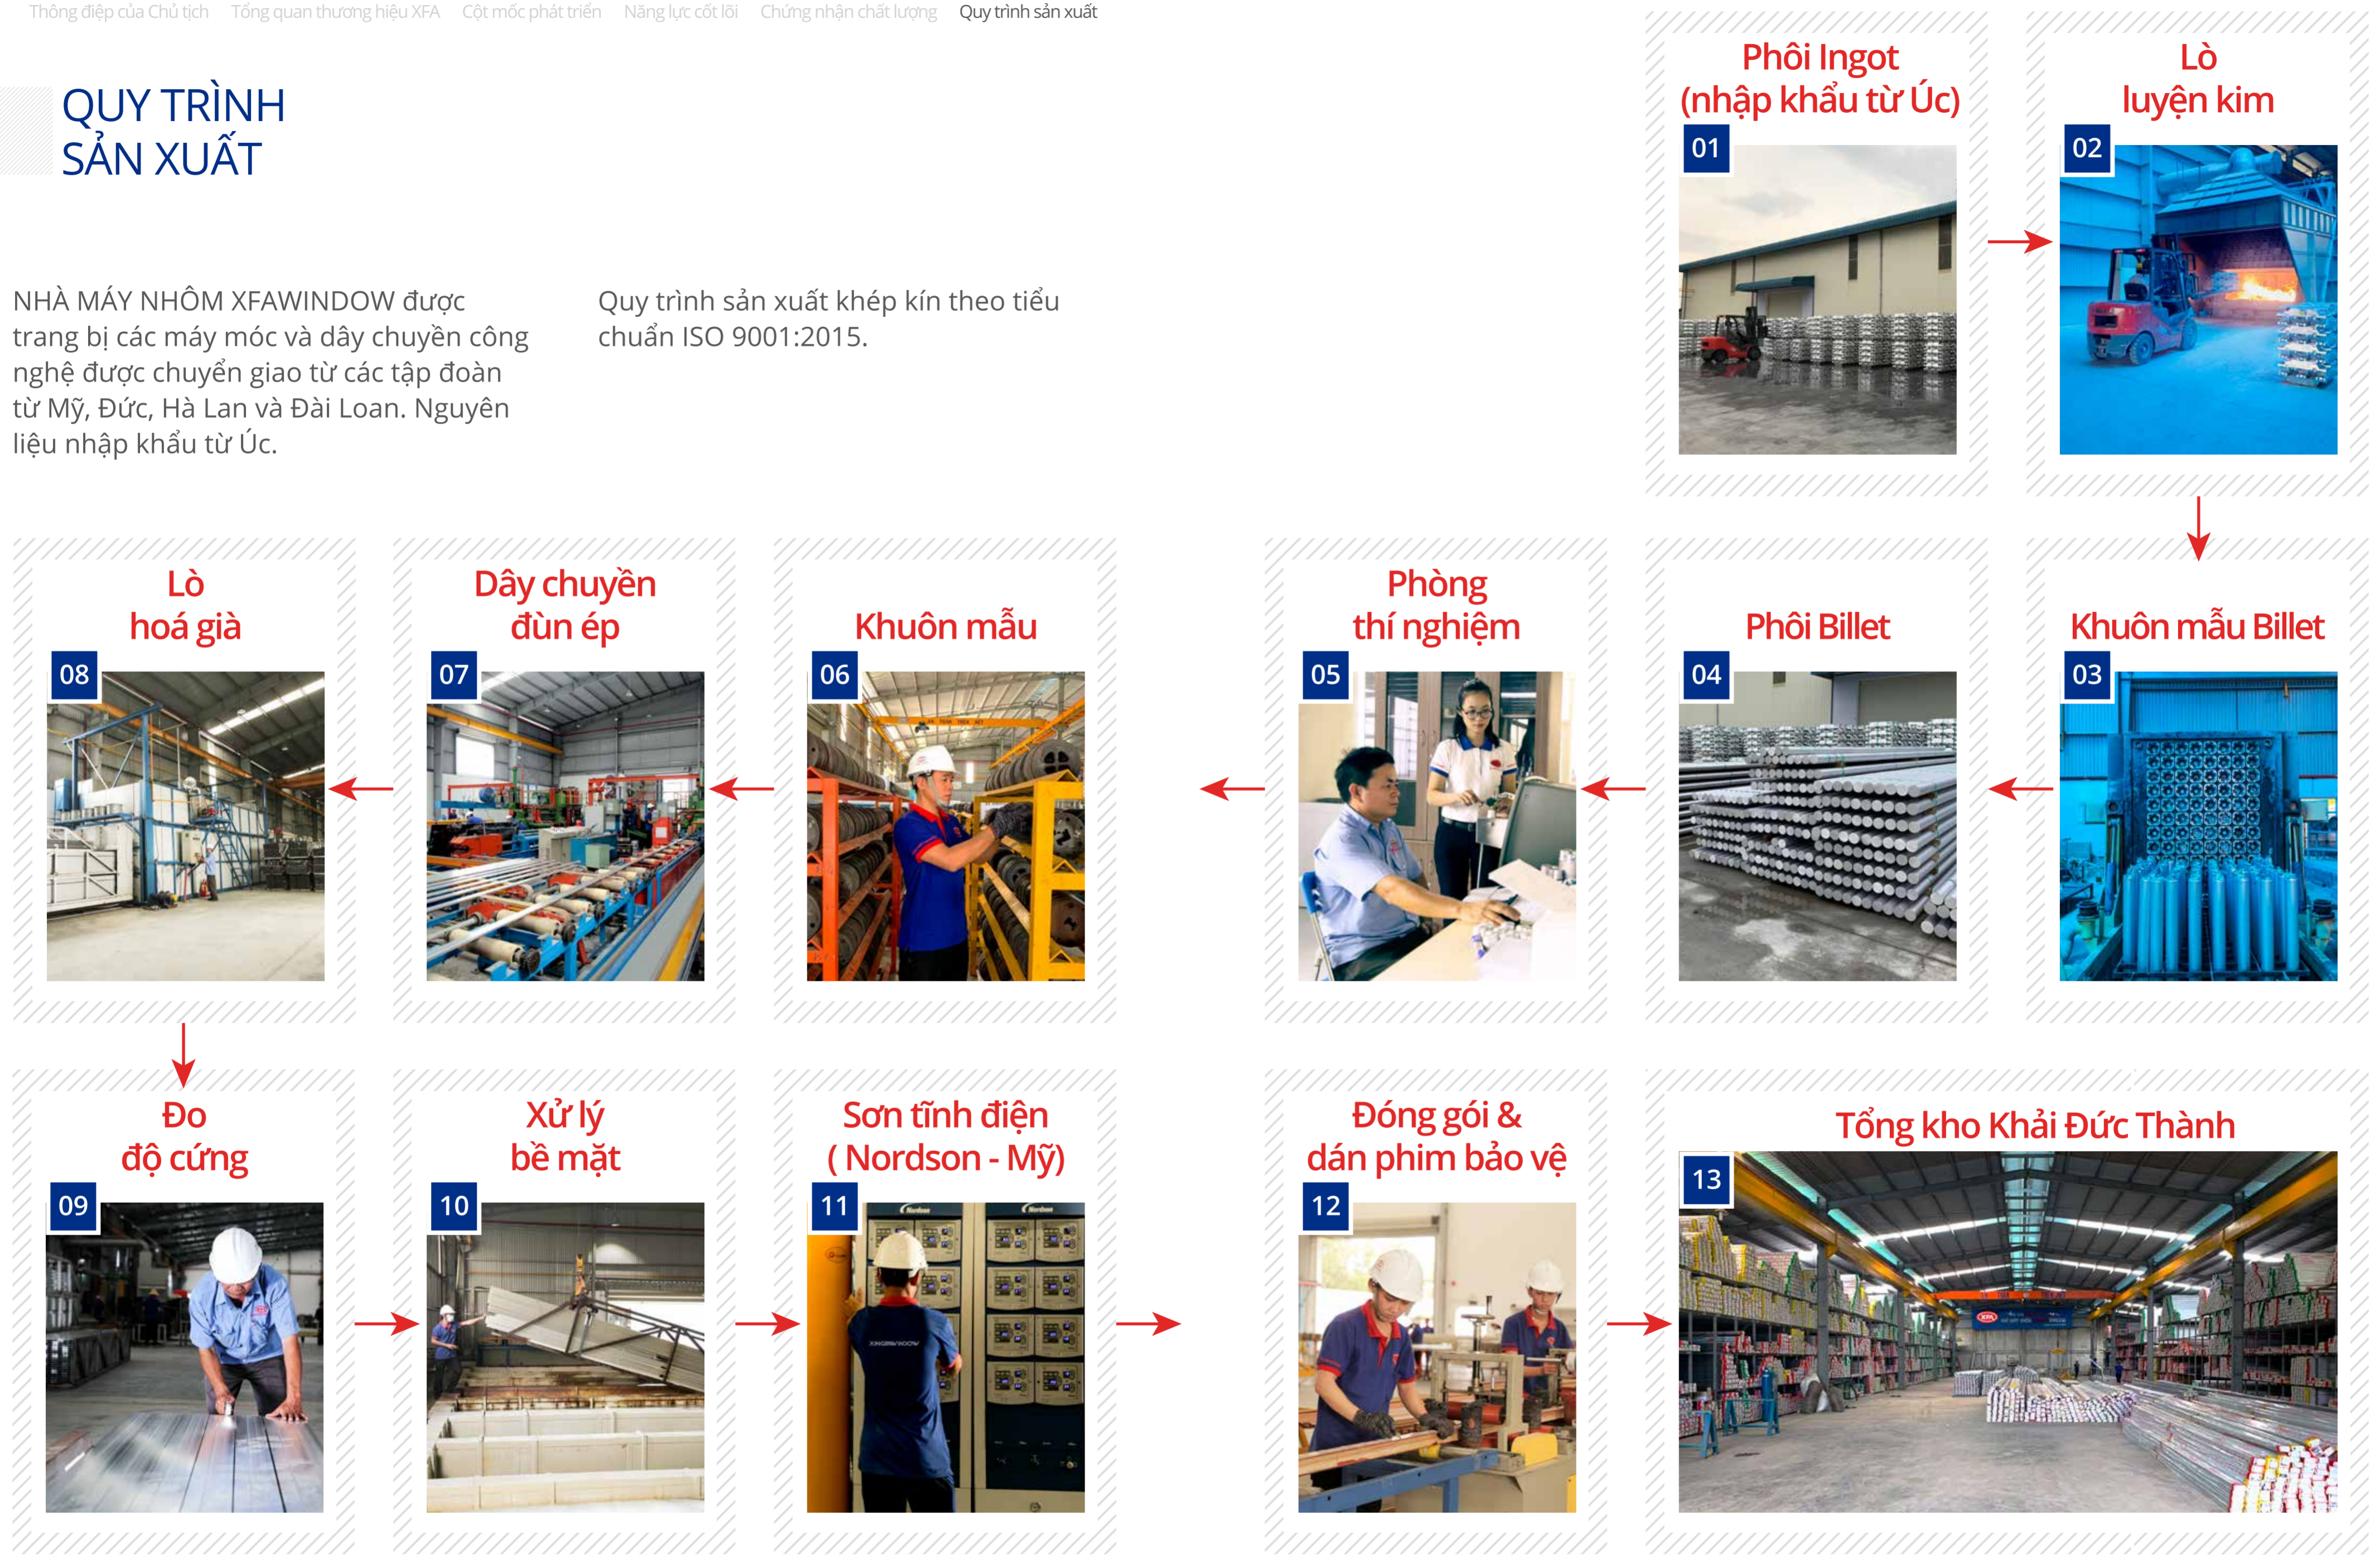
Thông điệp của Chủ tịch   Tổng quan thương hiệu XFA   Cột mốc phát triển   Năng lực cốt lõi   Chứng nhận chất lượng   Quy trình sản xuất

QUY TRÌNH SẢN XUẤT

NHÀ MÁY NHÔM XFAWINDOW được trang bị các máy móc và dây chuyền công nghệ được chuyển giao từ các tập đoàn từ Mỹ, Đức, Hà Lan và Đài Loan. Nguyên liệu nhập khẩu từ Úc.

Quy trình sản xuất khép kín theo tiểu chuẩn ISO 9001:2015.

Phôi Ingot (nhập khẩu từ Úc)
01

Lò luyện kim
02

Khuôn mẫu Billet
03

Phôi Billet
04

Phòng thí nghiệm
05

Khuôn mẫu
06

Dây chuyền đùn ép
07

Lò hoá già
08

Đo độ cứng
09

Xử lý bề mặt
10

Sơn tĩnh điện ( Nordson - Mỹ)
11

Đóng gói & dán phim bảo vệ
12

Tổng kho Khải Đức Thành
13